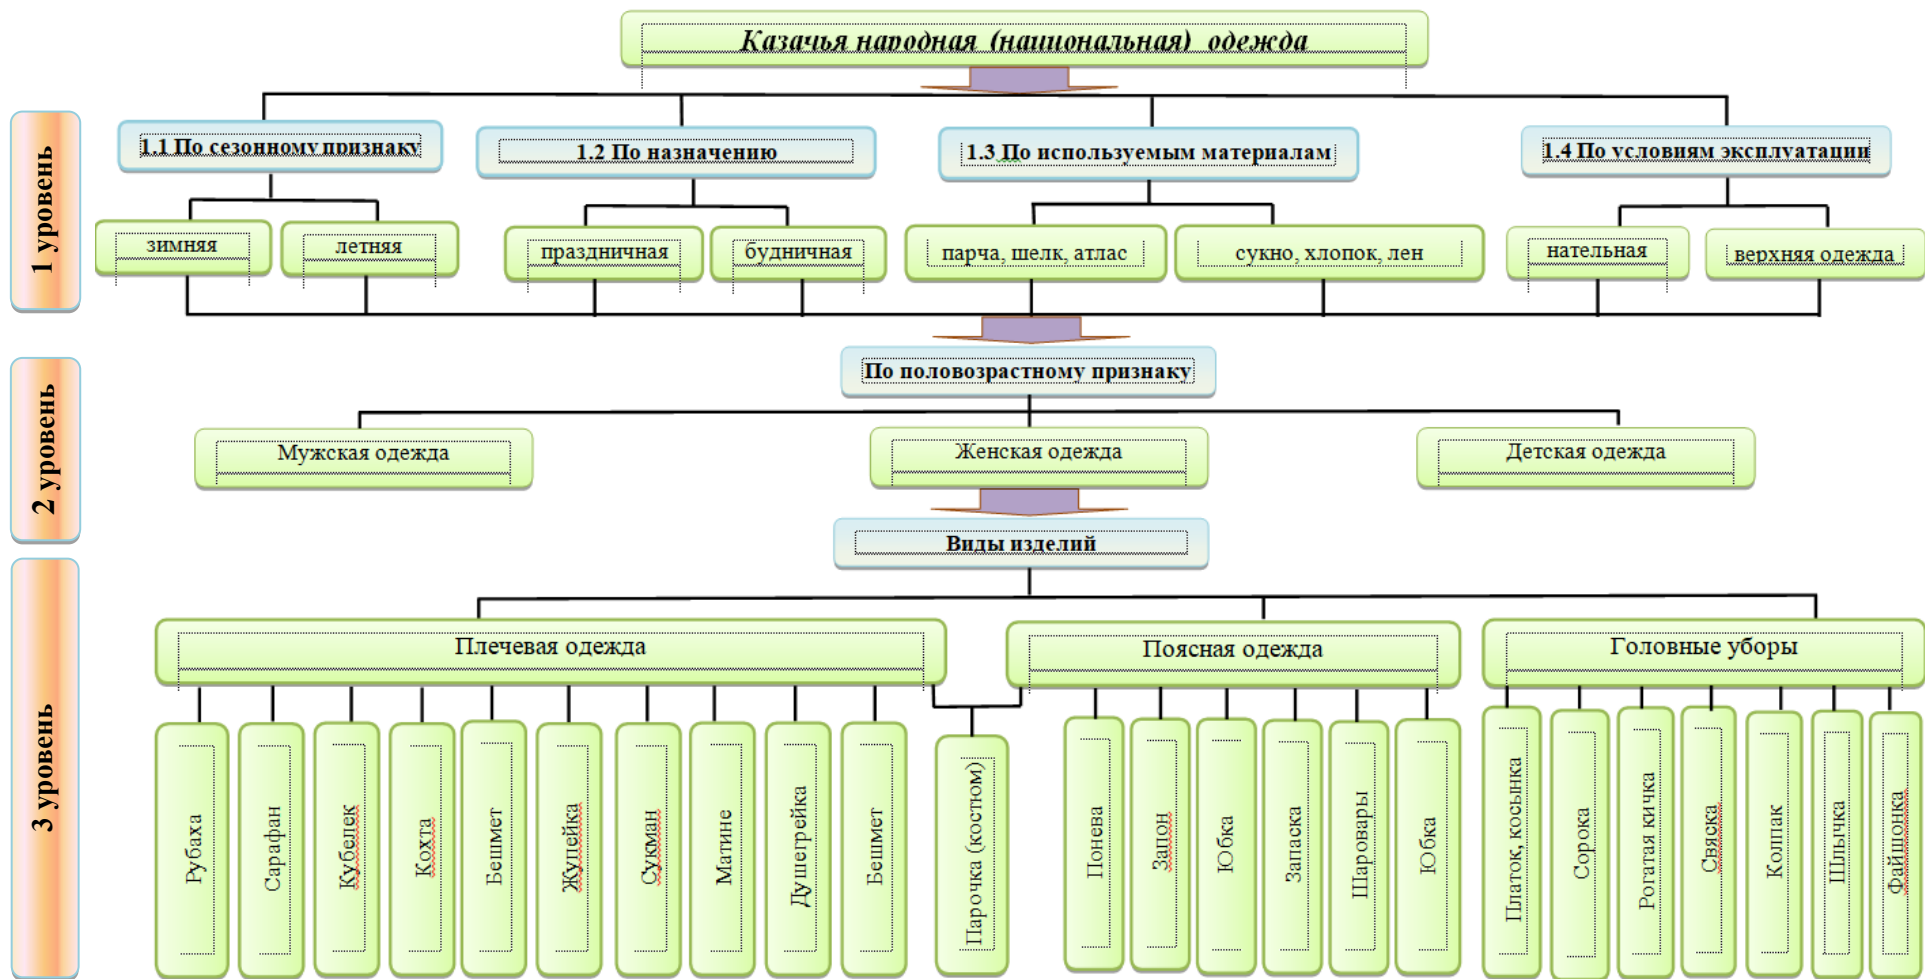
Казачья народная (национальная) одежда

1 уровень

1.1 По сезонному признаку

1.2 По назначению

1.3 По используемым материалам

1.4 По условиям эксплуатации

зимняя

летняя

праздничная

будничная

парча, шелк, атлас

сукно, хлопок, лен

нательная

верхняя одежда

2 уровень

По половозрастному признаку

Мужская одежда

Женская одежда

Детская одежда

Виды изделий

3 уровень

Плечевая одежда

Поясная одежда

Головные уборы

Рубаха

Сарафан

Кубелек

Кохта

Бешмет

Жулейка

Сукман

Матине

Душегрейка

Бешмет

Парочка (костюм)

Понева

Запон

Юбка

Запаска

Шаровары

Юбка

Платок, косынка

Сорока

Рогатая кичка

Сбяска

Колпак

Шлычка

Файшонка